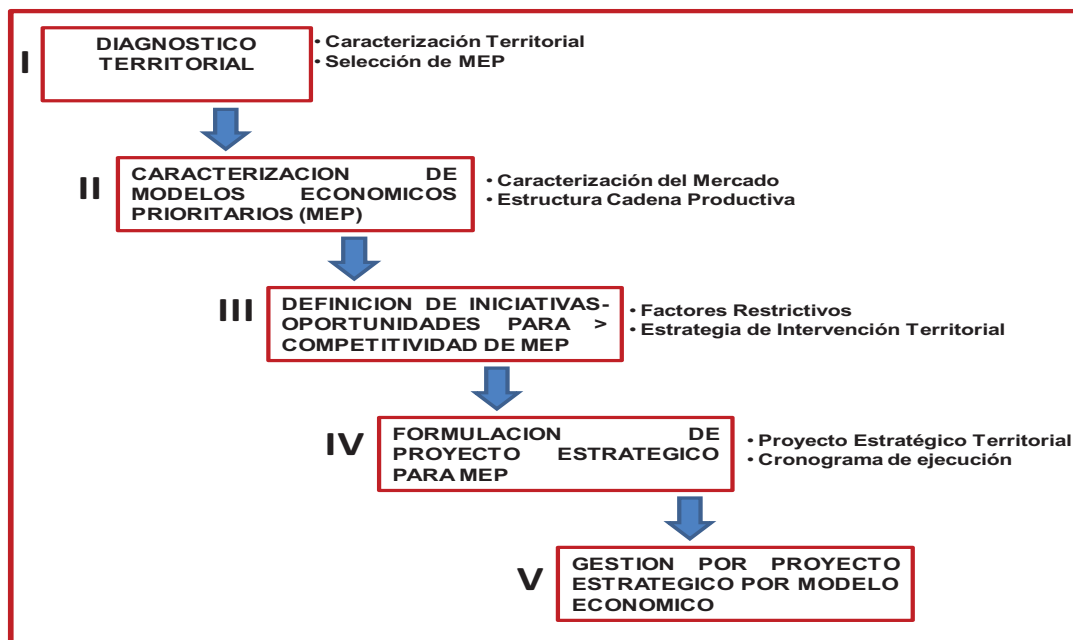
I
DIAGNOSTICO TERRITORIAL
• Caracterización Territorial
• Selección de MEP

II
CARACTERIZACION DE MODELOS ECONOMICOS PRIORITARIOS (MEP)
• Caracterización del Mercado
• Estructura Cadena Productiva

III
DEFINICION DE INICIATIVAS-OPORTUNIDADES PARA > COMPETITIVIDAD DE MEP
• Factores Restrictivos
• Estrategia de Intervención Territorial

IV
FORMULACION DE PROYECTO ESTRATEGICO PARA MEP
• Proyecto Estratégico Territorial
• Cronograma de ejecución

V
GESTION POR PROYECTO ESTRATEGICO POR MODELO ECONOMICO